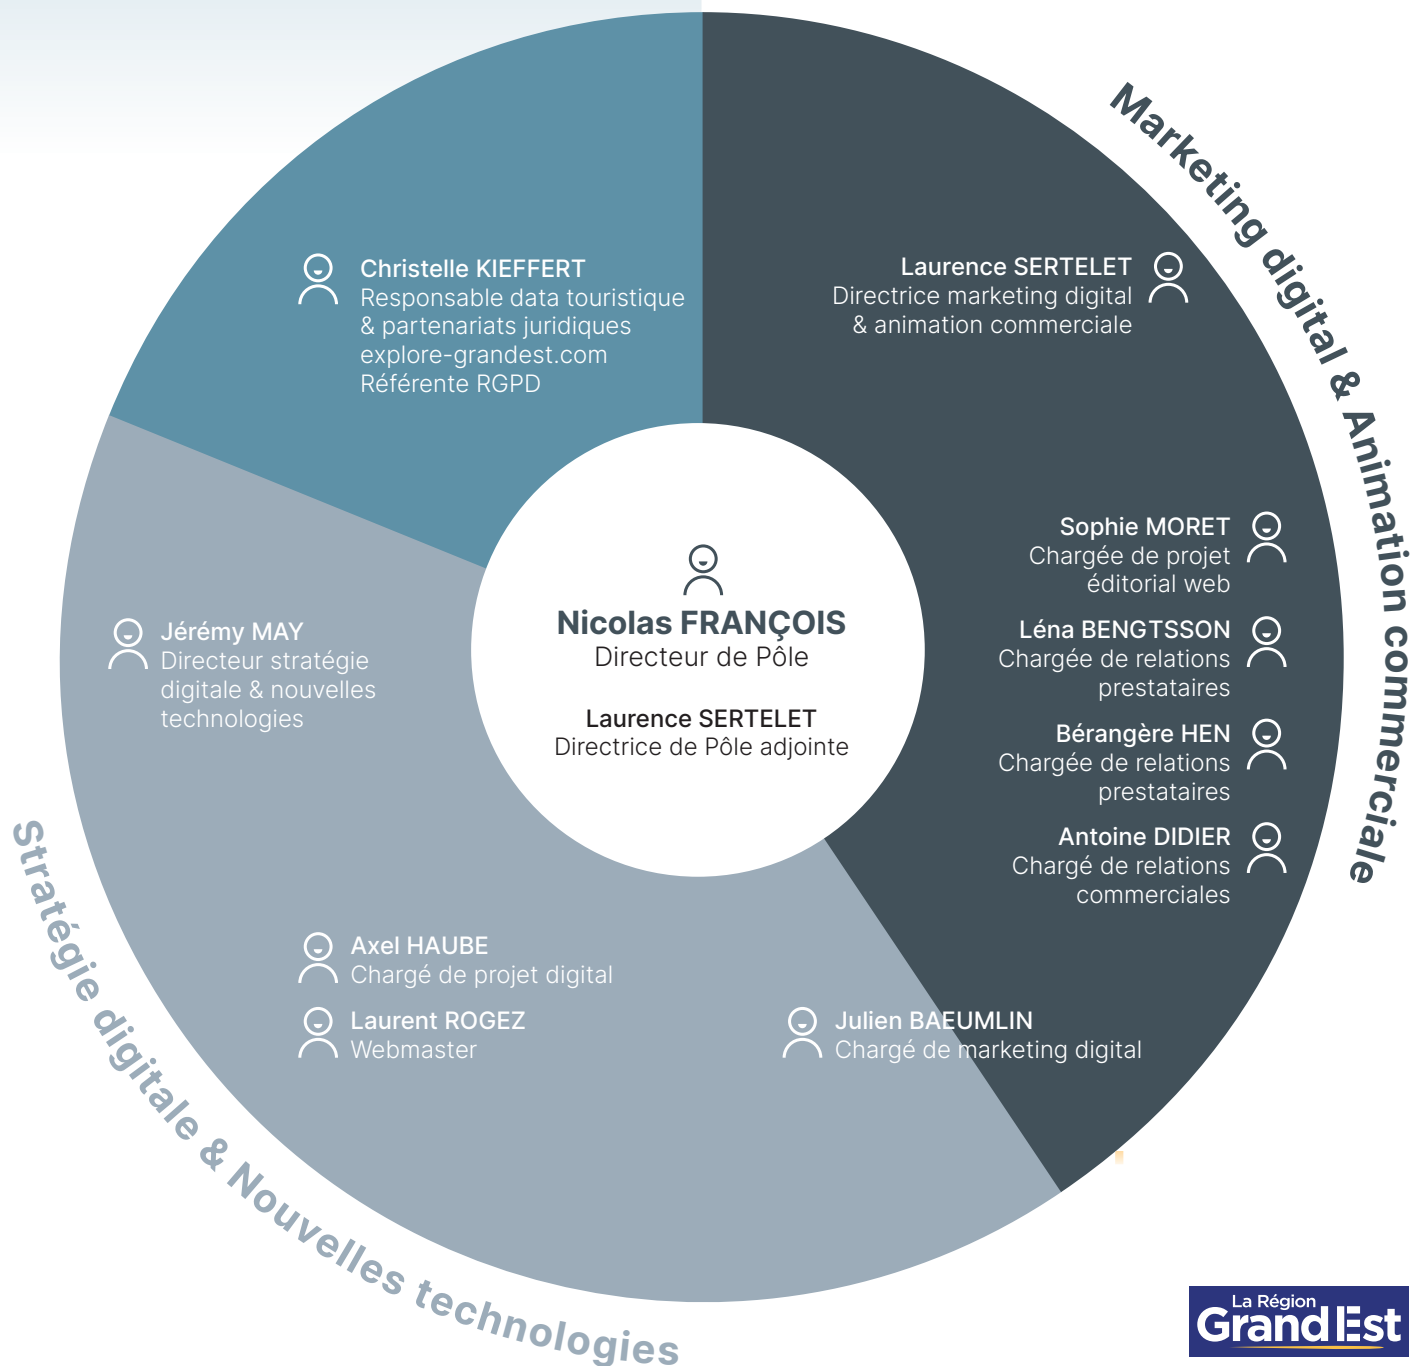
Marketing digital & Animation commerciale

Christelle KIEFFERT
Responsable data touristique & partenariats juridiques explore-grandest.com Référente RGPD

Laurence SERTELET
Directrice marketing digital & animation commerciale

Sophie MORET
Chargée de projet éditorial web

Léna BENGTSSON
Chargée de relations prestataires

Bérangère HEN
Chargée de relations prestataires

Antoine DIDIER
Chargé de relations commerciales

Nicolas FRANÇOIS
Directeur de Pôle

Laurence SERTELET
Directrice de Pôle adjointe

Jérémy MAY
Directeur stratégie digitale & nouvelles technologies

Axel HAUBE
Chargé de projet digital

Laurent ROGEZ
Webmaster

Julien BAEUMLIN
Chargé de marketing digital

Stratégie digitale & Nouvelles technologies

La Région
Grand Est